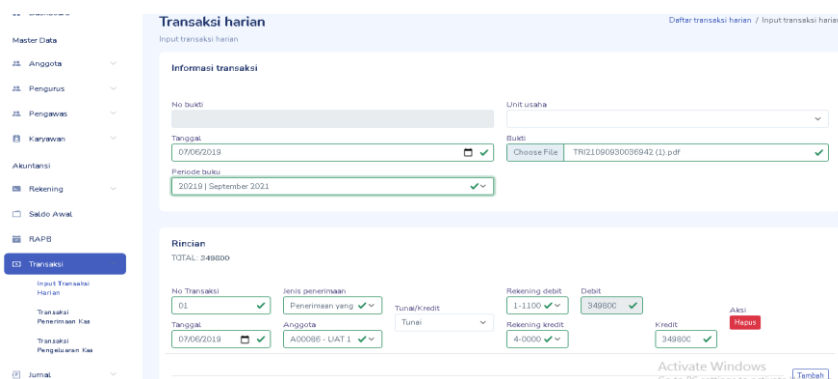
Master Data

Anggota

Pengurus

Pengawas

Karyawan

Akuntansi

Rekening

Saldo Awal

RAPB

Transaksi

Input Transaksi Harian

Transaksi Penerimaan Kas

Transaksi Pengeluaran Kas

Jurnal

Transaksi harian

Input transaksi harian

Daftar transaksi harian / Input transaksi harian

Informasi transaksi

No bukti

Unit usaha

Tanggal

07/06/2019

Bukti

Choose File TRI21090930036942 (1).pdf

Periode buku

20219 | September 2021

Rincian

TOTAL: 349800

No Transaksi

01

Jenis penerimaan

Penerimaan yang

Tunai/Kredit

Tunai

Rekening debit

1-1100

Debit

349800

Aksi

Hapus

Tanggal

07/06/2019

Anggota

A00086 - UAT 1

Rekening kredit

4-0000

Kredit

349800

Activate Windows

Tambah